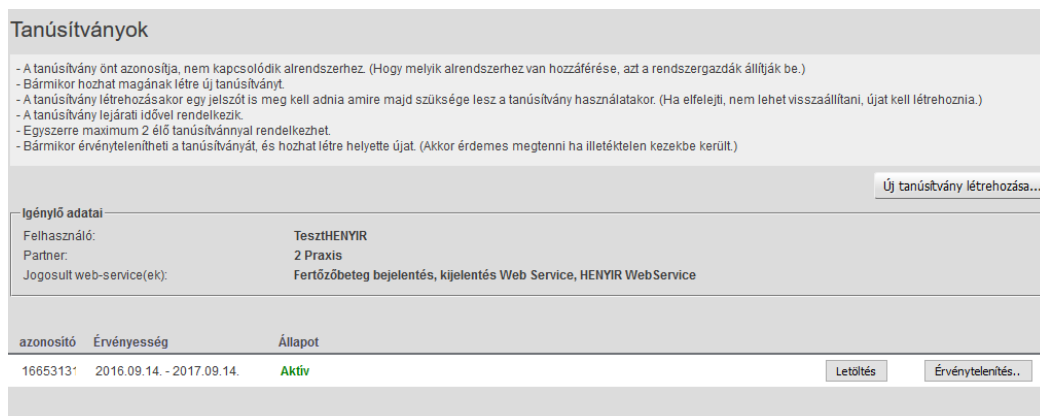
Tanúsítványok

- A tanúsítvány önt azonosítja, nem kapcsolódik alrendszerhez. (Hogy melyik alrendszerhez van hozzáférése, azt a rendszergazdák állítják be.)
- Bármikor hozhat magának létre új tanúsítványt.
- A tanúsítvány létrehozásakor egy jelszót is meg kell adnia amire majd szüksége lesz a tanúsítvány használatakor. (Ha elfelejti, nem lehet visszaállítani, újat kell létrehoznia.)
- A tanúsítvány lejárati idővel rendelkezik.
- Egyszerre maximum 2 élő tanúsítvánnyal rendelkezhet.
- Bármikor érvénytelenítheti a tanúsítványát, és hozhat létre helyette újat. (Akkor érdemes megtenni ha illetéktelen kezekbe került.)

Új tanúsítvány létrehozása...

Igénylő adatai

| | |
|---|---|
| Felhasználó: | TesztHENYIR |
| Partner: | 2 Praxis |
| Jogosult web-service(ek): | Fertőzőbeteg bejelentés, kijelentés Web Service, HENYIR WebService |

| azonosító | Érvényesség | Állapot | | |
|---|---|---|---|---|
| 1665313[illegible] | 2016.09.14. - 2017.09.14. | Aktív | Letöltés | Érvénytelenítés.. |